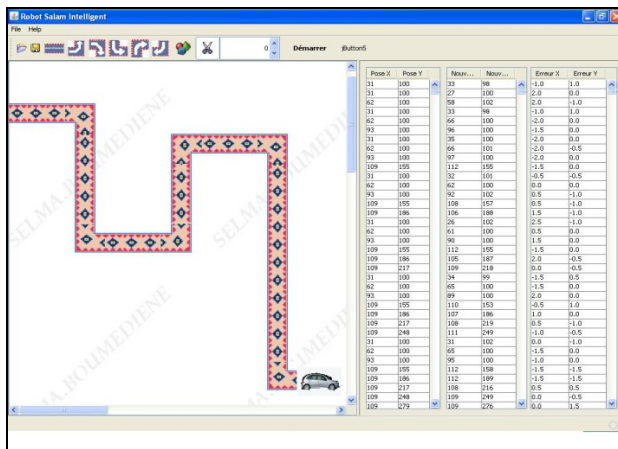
Robot Salam Intelligent
File Help
0
Démarrer
jButton5

SELMA.BOUMEDIENE
SELMA.BOUMEDIENE
SELMA.BOUMEDIENE
SELMA.BOUMEDIENE

| Pose X | Pose Y |
|---|---|
| 31 | 100 |
| 31 | 100 |
| 62 | 100 |
| 31 | 100 |
| 62 | 100 |
| 93 | 100 |
| 31 | 100 |
| 62 | 100 |
| 93 | 100 |
| 109 | 155 |
| 31 | 100 |
| 62 | 100 |
| 93 | 100 |
| 109 | 155 |
| 109 | 186 |
| 31 | 100 |
| 62 | 100 |
| 93 | 100 |
| 109 | 155 |
| 109 | 186 |
| 109 | 217 |
| 31 | 100 |
| 62 | 100 |
| 93 | 100 |
| 109 | 155 |
| 109 | 186 |
| 109 | 217 |
| 109 | 248 |
| 31 | 100 |
| 62 | 100 |
| 93 | 100 |
| 109 | 155 |
| 109 | 186 |
| 109 | 217 |
| 109 | 248 |
| 109 | 279 |

| Nouv... | Nouv... |
|---|---|
| 33 | 98 |
| 27 | 100 |
| 58 | 102 |
| 33 | 98 |
| 66 | 100 |
| 96 | 100 |
| 35 | 100 |
| 66 | 101 |
| 97 | 100 |
| 112 | 155 |
| 32 | 101 |
| 62 | 100 |
| 92 | 102 |
| 108 | 157 |
| 106 | 188 |
| 26 | 102 |
| 61 | 100 |
| 90 | 100 |
| 112 | 155 |
| 105 | 187 |
| 109 | 218 |
| 34 | 99 |
| 65 | 100 |
| 89 | 100 |
| 110 | 153 |
| 107 | 186 |
| 108 | 219 |
| 111 | 249 |
| 31 | 102 |
| 65 | 100 |
| 95 | 100 |
| 112 | 158 |
| 112 | 189 |
| 108 | 216 |
| 109 | 249 |
| 109 | 276 |

| Erreur X | Erreur Y |
|---|---|
| -1.0 | 1.0 |
| 2.0 | 0.0 |
| 2.0 | -1.0 |
| -1.0 | 1.0 |
| -2.0 | 0.0 |
| -1.5 | 0.0 |
| -2.0 | 0.0 |
| -2.0 | -0.5 |
| -2.0 | 0.0 |
| -1.5 | 0.0 |
| -0.5 | -0.5 |
| 0.0 | 0.0 |
| 0.5 | -1.0 |
| 0.5 | -1.0 |
| 1.5 | -1.0 |
| 2.5 | -1.0 |
| 0.5 | 0.0 |
| 1.5 | 0.0 |
| -1.5 | 0.0 |
| 2.0 | -0.5 |
| 0.0 | -0.5 |
| -1.5 | 0.5 |
| -1.5 | 0.0 |
| 2.0 | 0.0 |
| -0.5 | 1.0 |
| 1.0 | 0.0 |
| 0.5 | -1.0 |
| -1.0 | -0.5 |
| 0.0 | -1.0 |
| -1.5 | 0.0 |
| -1.0 | 0.0 |
| -1.5 | -1.5 |
| -1.5 | -1.5 |
| 0.5 | 0.5 |
| 0.0 | -0.5 |
| 0.0 | 1.5 |